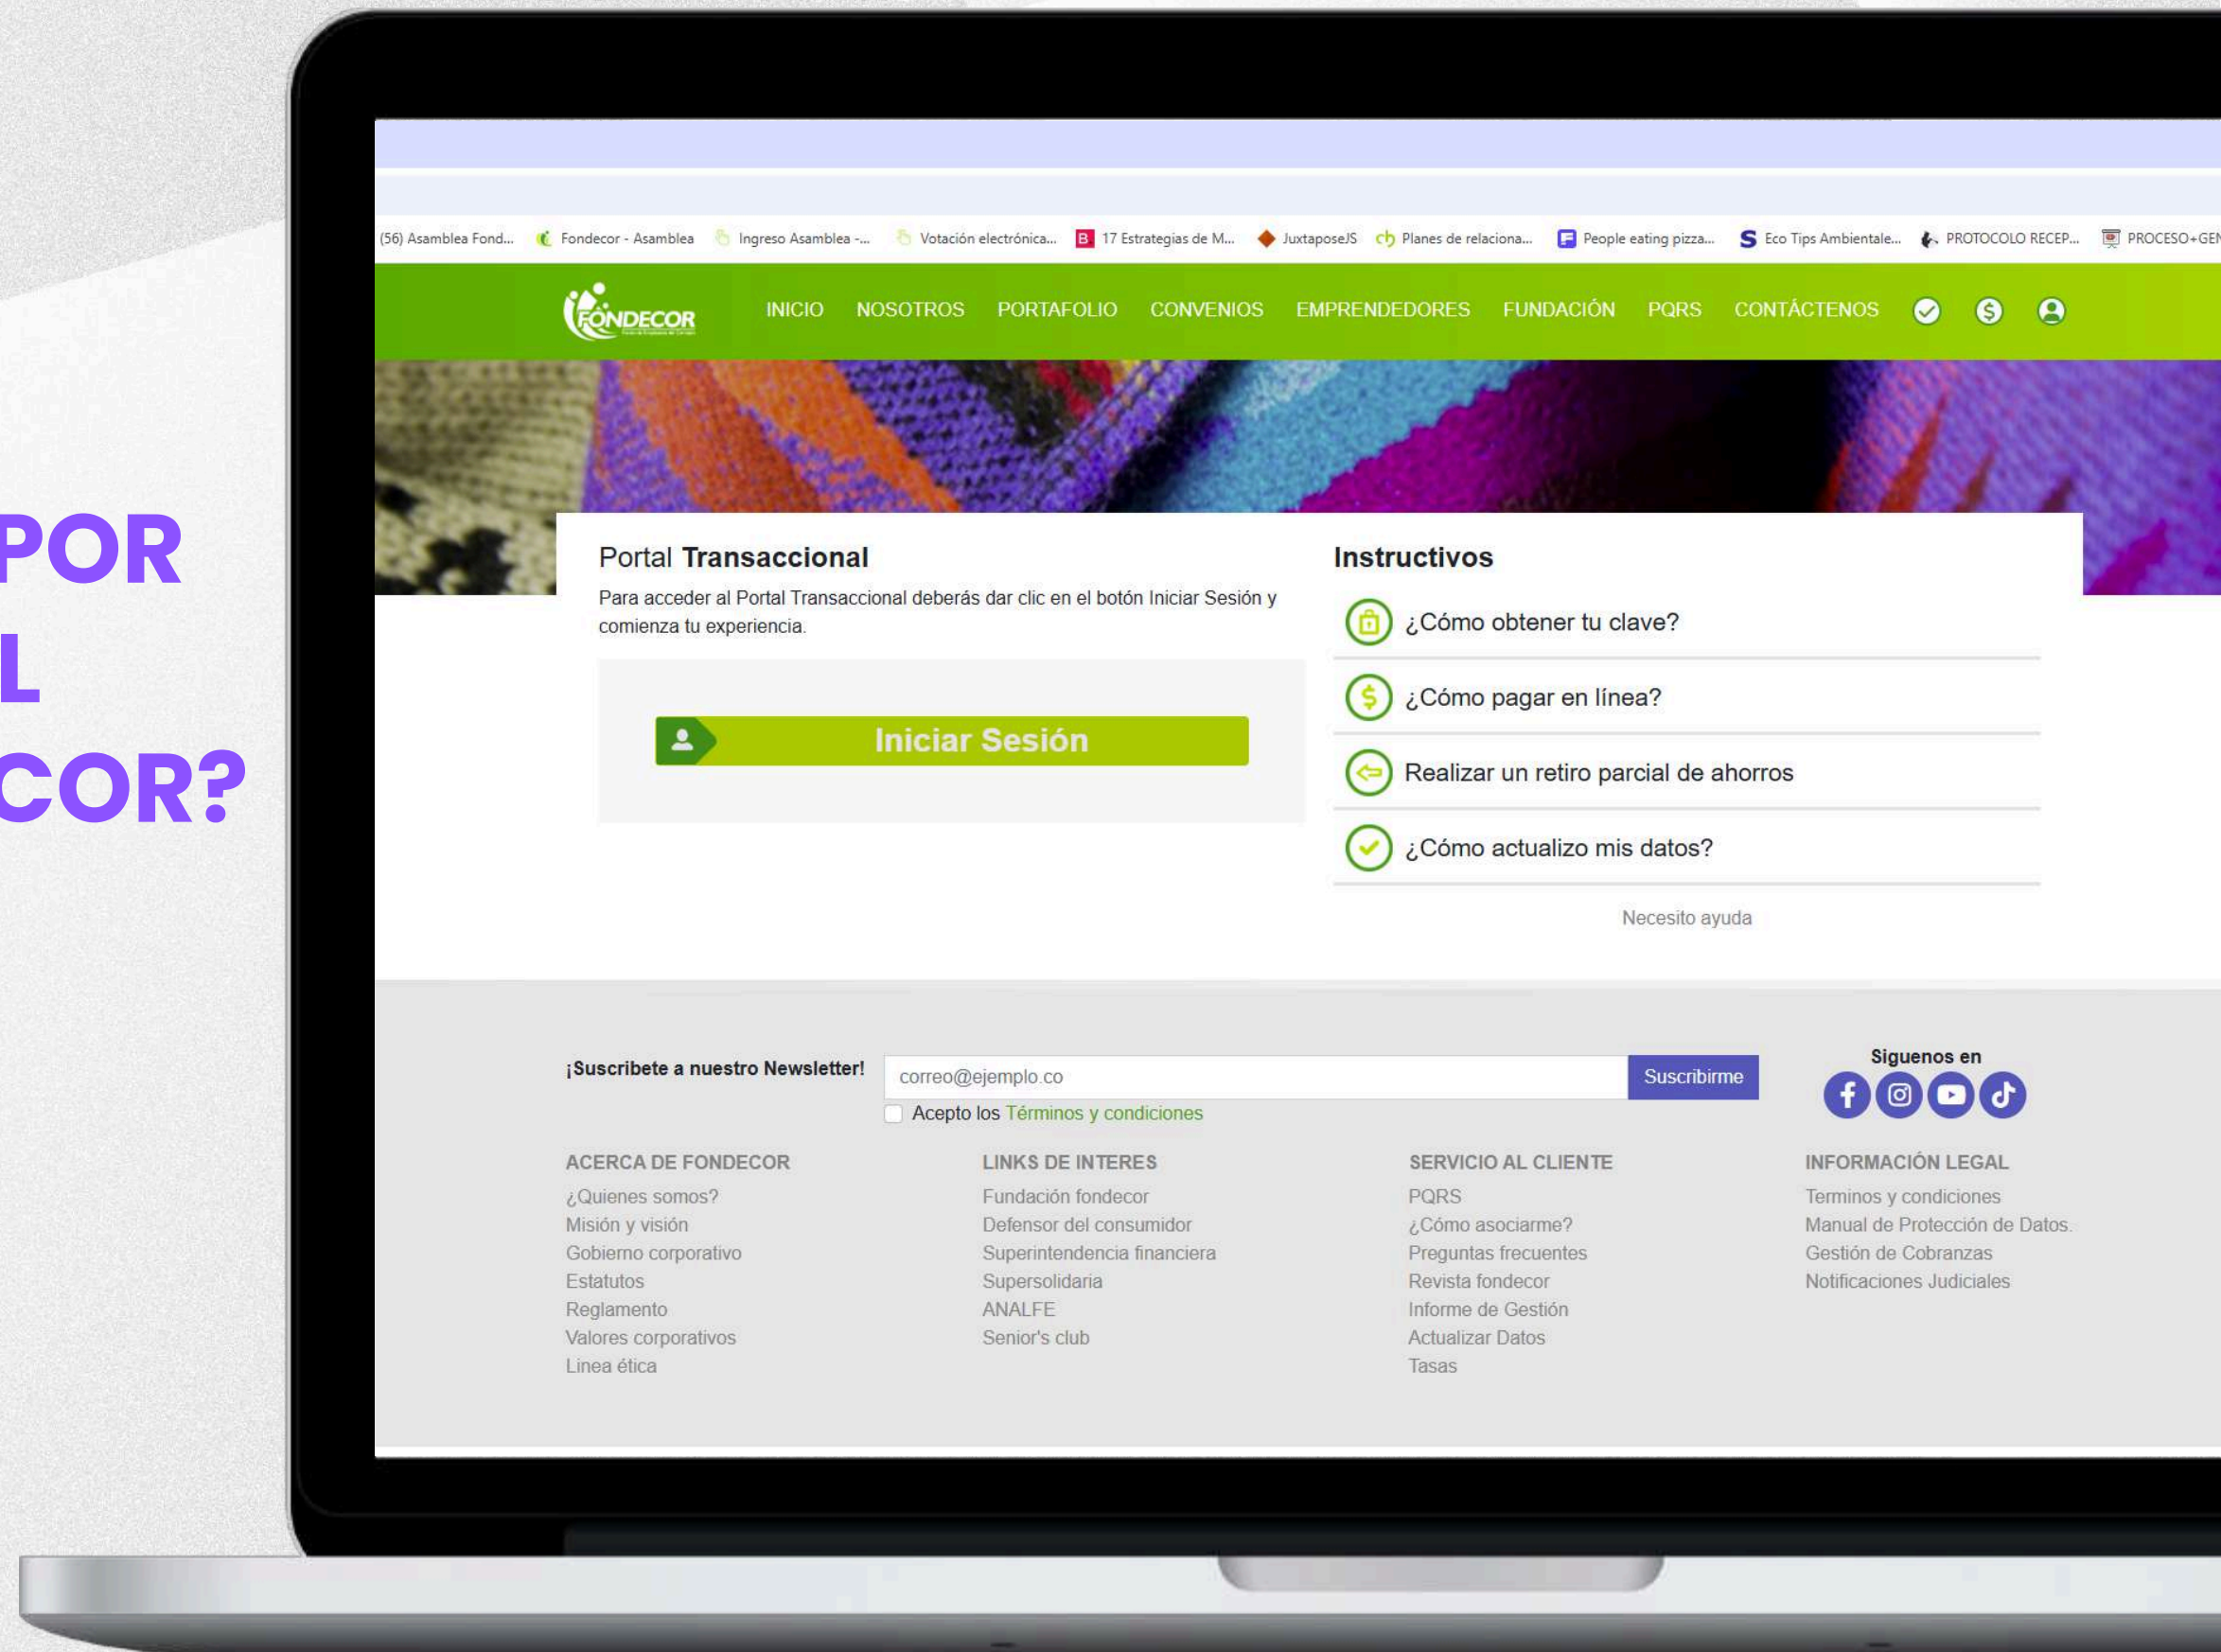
POR
L
COR?

(56) Asamblea Fond... Fondecor - Asamblea Ingreso Asamblea -... Votación electrónica... 17 Estrategias de M... JuxtaposeJS Planes de relaciona... People eating pizza... Eco Tips Ambientale... PROTOCOLO RECEP... PROCESO+GE

FONDECOR

INICIO NOSOTROS PORTAFOLIO CONVENIOS EMPRENDEDORES FUNDACIÓN PQRS CONTÁCTENOS

Portal **Transaccional**

Para acceder al Portal Transaccional deberás dar clic en el botón Iniciar Sesión y comienza tu experiencia.

Iniciar Sesión

Instructivos

¿Cómo obtener tu clave?

¿Cómo pagar en línea?

Realizar un retiro parcial de ahorros

¿Cómo actualizo mis datos?

Necesito ayuda

¡Suscribete a nuestro Newsletter!

correo@ejemplo.co

Suscribirme

Acepto los Términos y condiciones

Siguenos en

ACERCA DE FONDECOR
¿Quienes somos?
Misión y visión
Gobierno corporativo
Estatutos
Reglamento
Valores corporativos
Linea ética

LINKS DE INTERES
Fundación fondecor
Defensor del consumidor
Superintendencia financiera
Supersolidaria
ANALFE
Senior's club

SERVICIO AL CLIENTE
PQRS
¿Cómo asociarme?
Preguntas frecuentes
Revista fondecor
Informe de Gestión
Actualizar Datos
Tasas

INFORMACIÓN LEGAL
Terminos y condiciones
Manual de Protección de Datos.
Gestión de Cobranzas
Notificaciones Judiciales